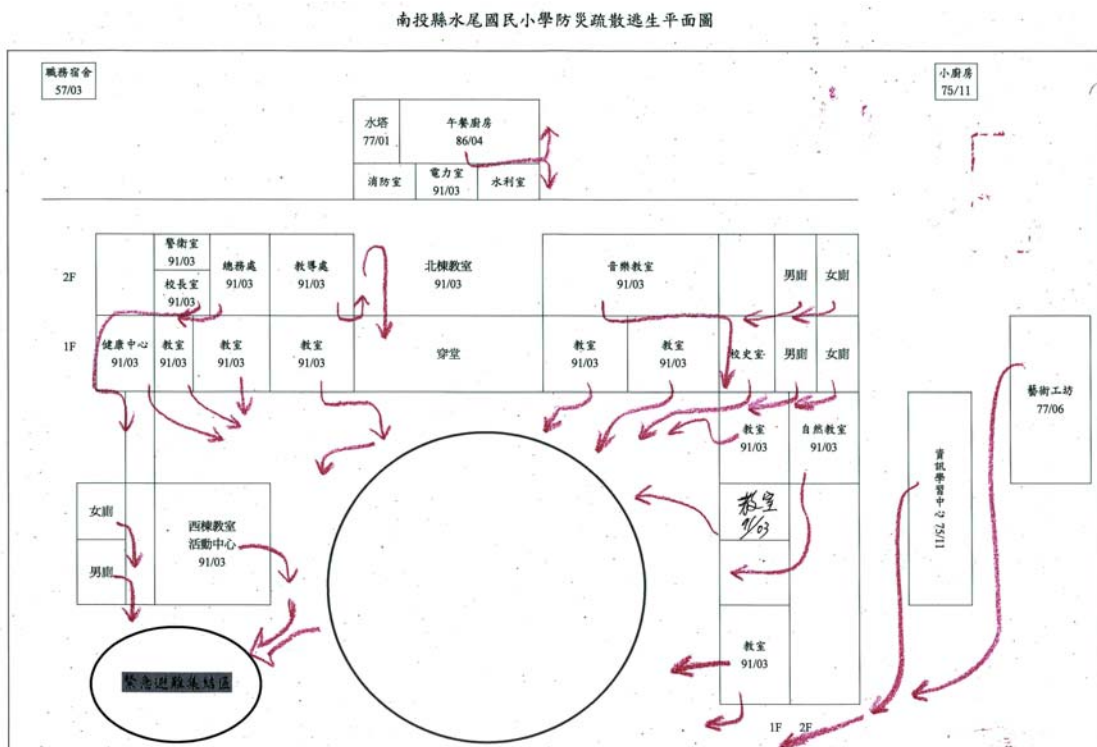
南投縣水尾國民小學防災疏散逃生平面圖

職務宿舍
57/03

小廚房
75/11

水塔
77/01

午餐廚房
86/04

消防室

電力室
91/03

水利室

2F

1F

警衛室
91/03

校長室
91/03

總務處
91/03

教導處
91/03

北棟教室
91/03

音樂教室
91/03

男廁

女廁

健康中心
91/03

教室
91/03

教室
91/03

教室
91/03

穿堂

教室
91/03

教室
91/03

校史室

男廁

女廁

藝術工坊
77/06

教室
91/03

自然教室
91/03

資訊學習中心 75/11

女廁

男廁

西棟教室
活動中心
91/03

教室
91/03

教室
91/03

緊急避難集結區

1F 2F